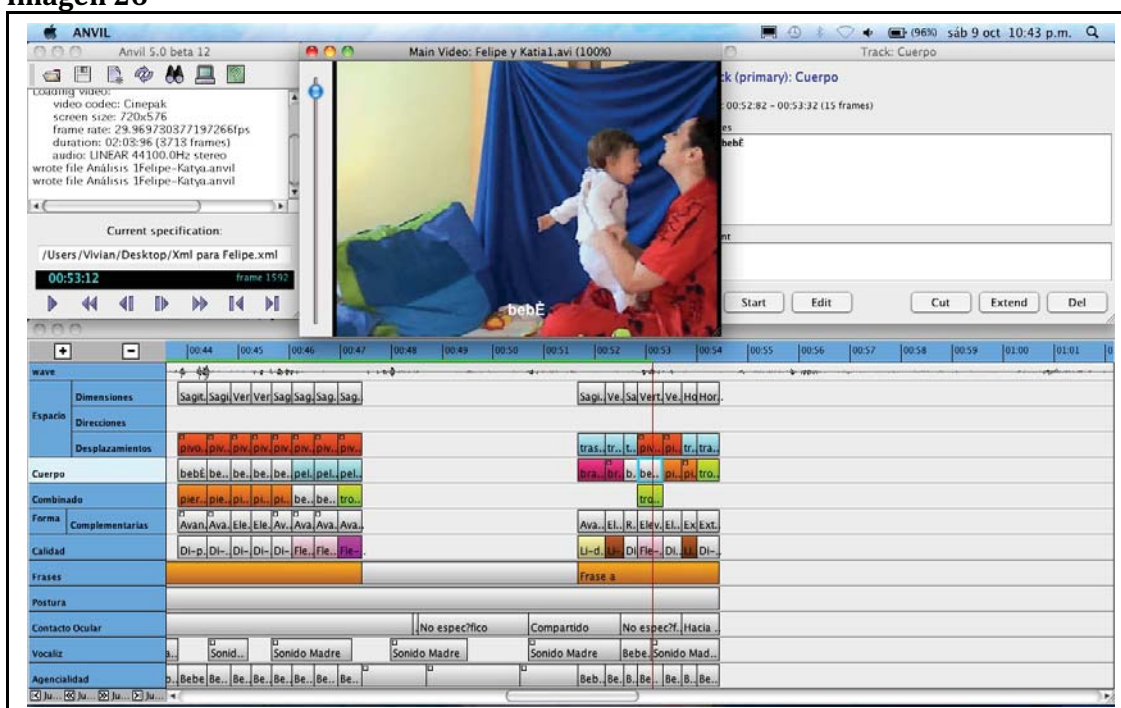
Imagen 26

ANVIL

sáb 9 oct 10:43 p.m.

Anvil 5.0 beta 12

Loading video:
video codec: Cinepak
screen size: 720x576
frame rate: 29.969730377197266fps
duration: 02:03:96 (3713 frames)
audio: LINEAR 44100.0Hz stereo
wrote file Análisis 1Felipe-Katya.anvil
wrote file Análisis 1Felipe-Katya.anvil

Current specification:
/Users/Vivian/Desktop/Xml para Felipe.xml

00:53:12 frame 1592

Main Video: Felipe y Katia1.avi (100%)

bebÉ

Track: Cuerpo

ck (primary): Cuerpo
: 00:52:82 - 00:53:32 (15 frames)
es
bebÉ
nt

Start Edit Cut Extend Del

00:44 00:45 00:46 00:47 00:48 00:49 00:50 00:51 00:52 00:53 00:54 00:55 00:56 00:57 00:58 00:59 01:00 01:01

wave
Espacio Dimensiones Sagit. Sagi. Ver Ver Sag Sag. Sag. Sag. Sagi. Ve. Sa Vert. Ve. Ho Hor.
Direcciones
Desplazamientos pivo. piv. piv piv piv piv. piv. piv. tras. tr. t. piv. pi. tr. tra.
Cuerpo bebÉ be. be. be. be. pel. pel. pel. bra. br. b. be. pi. pi. tro.
Combinado pier. pie. pi. pi. pi. be. be. tro. tro.
Forma Complementarias Avan. Ava. Ele. Ele. Av. Ava Ava. Ava. Ava. El. R. Elev. El. Ex Ext.
Calidad Di-p. Di-. Di- Di- Di- Fle. Fle. Fle- Li-d. Li- Di Fle-. Di. Li Di-
Frases Frase a
Postura
Contacto Ocular No espec?fico Compartido No espec?f. Hacia
Vocaliz a. Sonid. Sonido Madre Sonido Madre Sonido Madre Bebe. Sonido Mad.
Agencialidad b. Bebe Be. Be. Be. Be. Be. Be. Beb. Be. B. Be. Be. B. Be.
Ju... Ju... Ju... Ju...